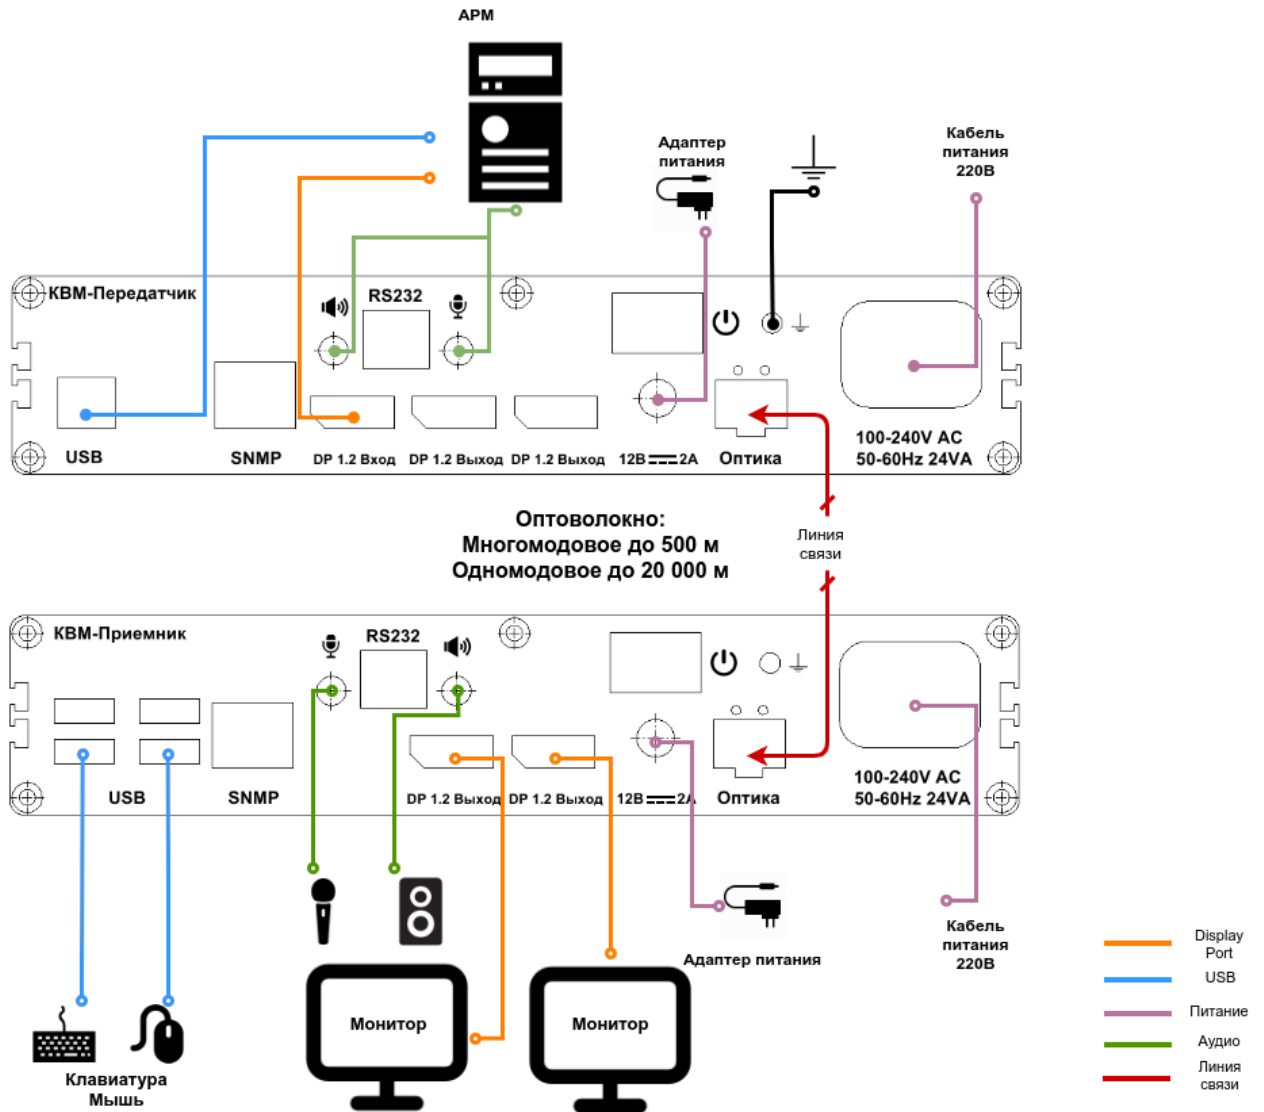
АРМ

Адаптер питания

Кабель питания 220В

КВМ-Передатчик

RS232

USB

SNMP

DP 1.2 Вход

DP 1.2 Выход

DP 1.2 Выход

12В ⎓ 2А

Оптика

100-240V AC
50-60Hz 24VA

Оптоволокно:
Многомодовое до 500 м
Одномодовое до 20 000 м

Линия связи

КВМ-Приемник

RS232

USB

SNMP

DP 1.2 Выход

DP 1.2 Выход

12В ⎓ 2А

Оптика

100-240V AC
50-60Hz 24VA

Адаптер питания

Кабель питания 220В

Монитор

Монитор

Клавиатура
Мышь

Display Port

USB

Питание

Аудио

Линия связи